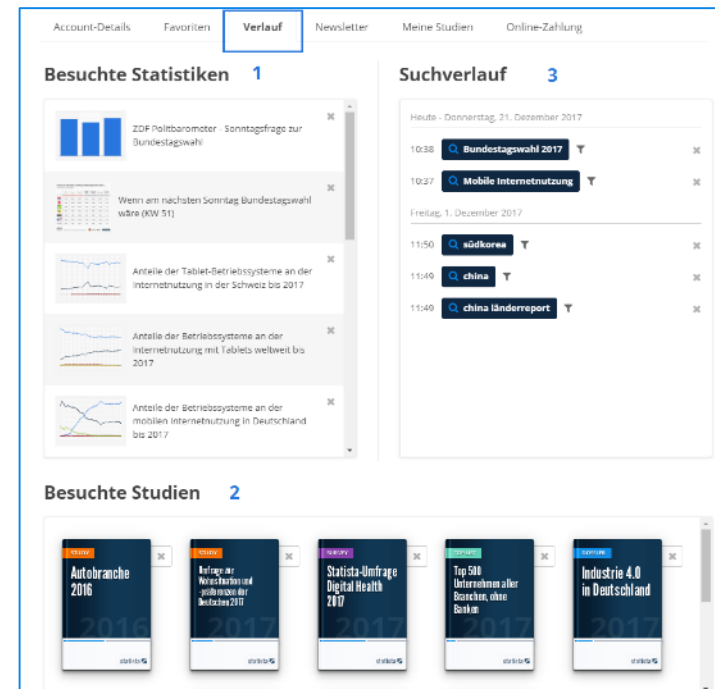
Account-Details Favoriten Verlauf Newsletter Meine Studien Online-Zahlung

Besuchte Statistiken 1

ZDF Politbarometer - Sonntagsfrage zur Bundestagswahl

Wenn am nächsten Sonntag Bundestagswahl wäre (KW 51)

Anteile der Tablet-Betriebssysteme an der Internetnutzung in der Schweiz bis 2017

Anteile der Betriebssysteme an der Internetnutzung mit Tablets weltweit bis 2017

Anteile der Betriebssysteme an der mobilen Internetnutzung in Deutschland bis 2017

Suchverlauf 3

Heute - Donnerstag, 21. Dezember 2017

10:38 Bundestagswahl 2017

10:37 Mobile Internetnutzung

Freitag, 1. Dezember 2017

11:50 südkorea

11:49 china

11:49 china länderreport

Besuchte Studien 2

STUDY
Autobranche 2016
2016
statista

STUDY
Umfrage zur Wohnsituation und -präferenzen der Deutschen 2017
2017
statista

SURVEY
Statista-Umfrage Digital Health 2017
2017
statista

TOP LIST
Top 500 Unternehmen aller Branchen, ohne Banken
2017
statista

DOSSIER
Industrie 4.0 in Deutschland
2017
statista